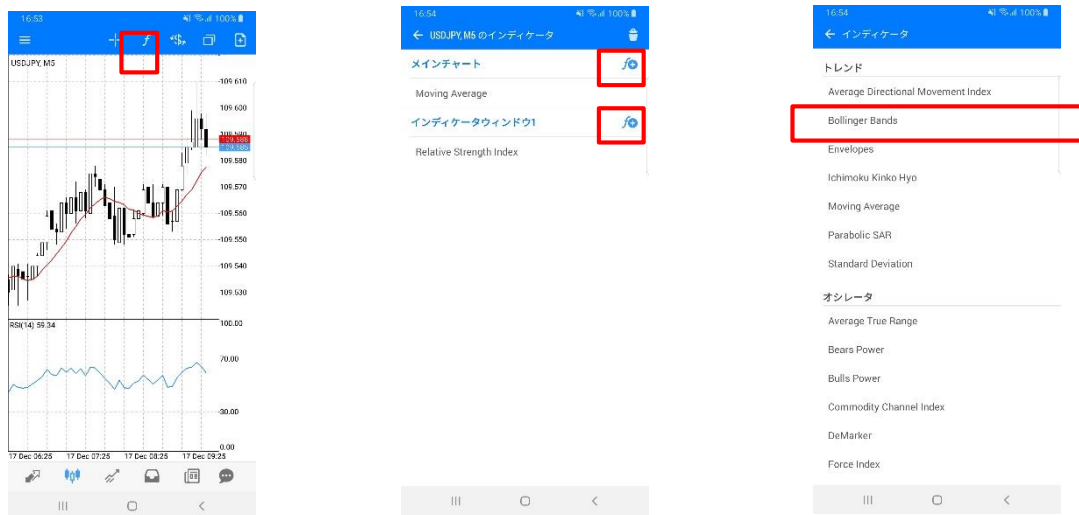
16:53 100%

USDJPY, M5

109.610
109.600
109.590
109.580
109.570
109.560
109.550
109.540
109.530

RSI(14) 59.34

100.00
70.00
30.00
0.00

17 Dec 06:25 17 Dec 07:25 17 Dec 08:25 17 Dec 09:25

16:54 100%

← USDJPY, M5 のインディケータ

メインチャート

Moving Average

インディケータウィンドウ1

Relative Strength Index

16:54 100%

← インディケータ

トレンド

Average Directional Movement Index

Bollinger Bands

Envelopes

Ichimoku Kinko Hyo

Moving Average

Parabolic SAR

Standard Deviation

オシレータ

Average True Range

Bears Power

Bulls Power

Commodity Channel Index

DeMarker

Force Index